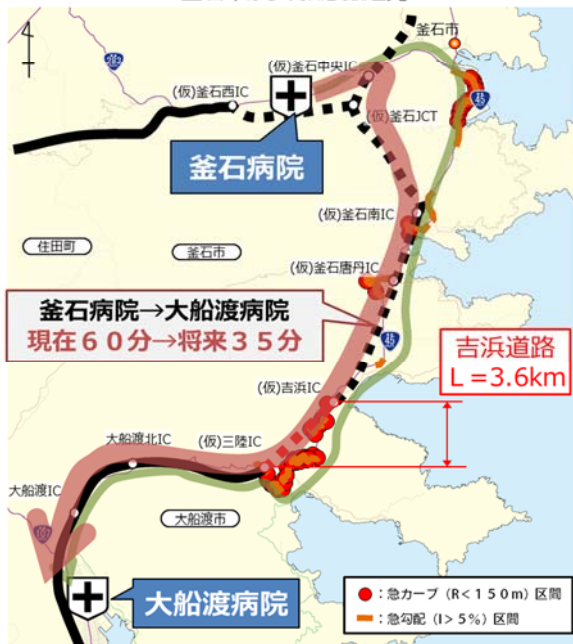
釜石市

(仮)釜石中央IC

(仮)釜石西IC

(仮)釜石JCT

45

釜石病院

(仮)釜石南IC

住田町

釜石市

(仮)釜石唐丹IC

釜石病院→大船渡病院
現在60分→将来35分

45

吉浜道路
L =3.6km

(仮)吉浜IC

大船渡北IC

(仮)三陸IC

大船渡IC

大船渡市

大船渡病院

:急カーブ(R<150m)区間
:急勾配(I>5%)区間